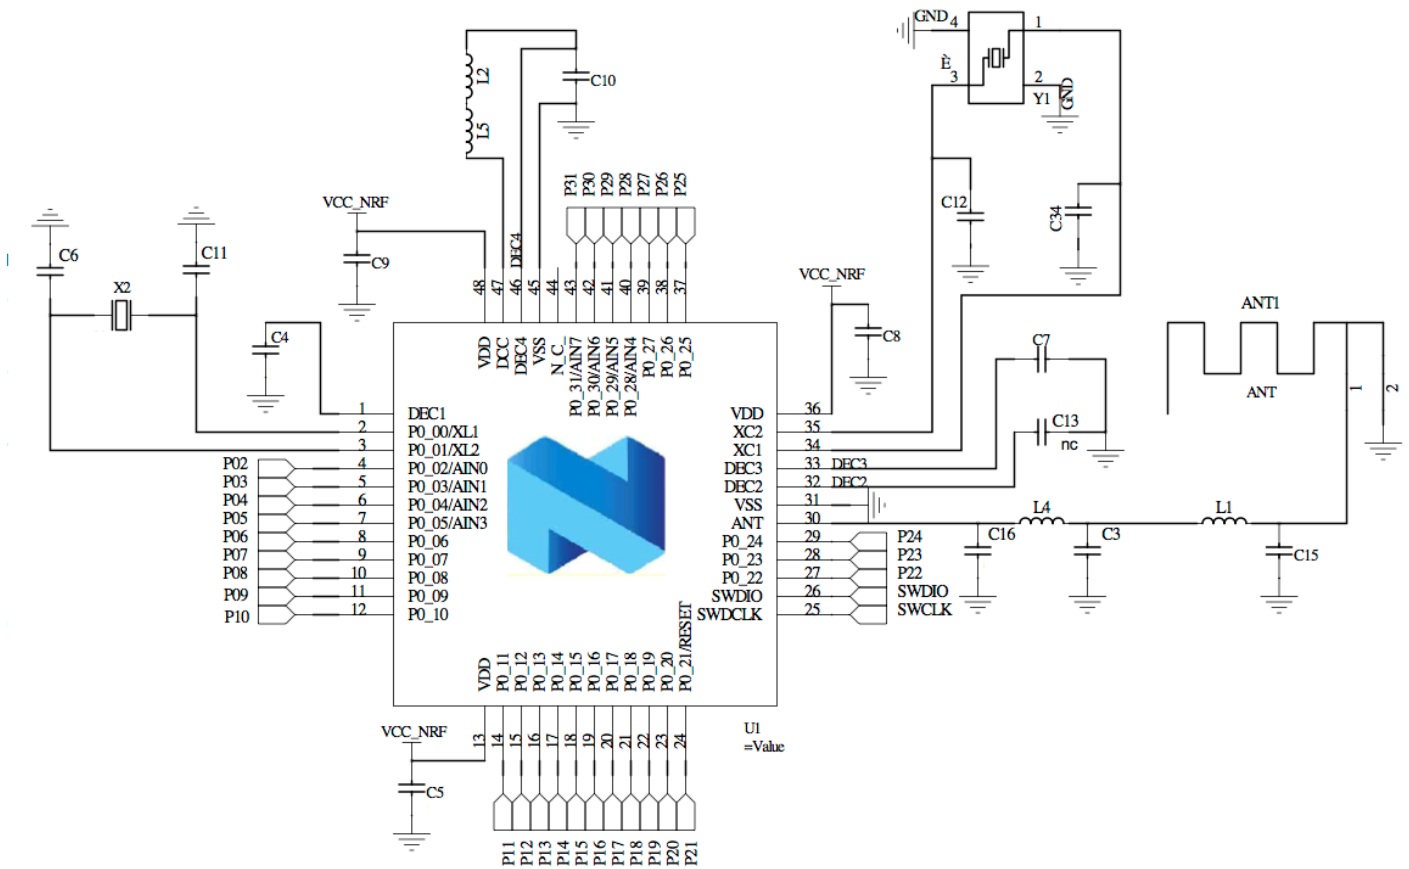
GND 4
1
È
3
2
Y1
GND
L2
L5
C10
C12
C34
C6
C11
X2
VCC_NRF
C9
DEC4
P31 P30 P29 P28 P27 P26 P25
48 47 46 45 44 43 42 41 40 39 38 37
VCC_NRF
C8
ANT1
ANT
1
2
C4
VDD DCC DEC4 VSS N_C_ P0_31/AIN7 P0_30/AIN6 P0_29/AIN5 P0_28/AIN4 P0_27 P0_26 P0_25
C7
C13
nc
1 DEC1
2 P0_00/XL1
3 P0_01/XL2
P02 4 P0_02/AIN0
P03 5 P0_03/AIN1
P04 6 P0_04/AIN2
P05 7 P0_05/AIN3
P06 8 P0_06
P07 9 P0_07
P08 10 P0_08
P09 11 P0_09
P10 12 P0_10
VDD 36
XC2 35
XC1 34
DEC3 33 DEC3
DEC2 32 DEC2
VSS 31
ANT 30
P0_24 29 P24
P0_23 28 P23
P0_22 27 P22
SWDIO 26 SWDIO
SWDCLK 25 SWCLK
L4
C16
C3
L1
C15
VDD P0_11 P0_12 P0_13 P0_14 P0_15 P0_16 P0_17 P0_18 P0_19 P0_20 P0_21/RESET
VCC_NRF
13 14 15 16 17 18 19 20 21 22 23 24
U1
=Value
C5
P11 P12 P13 P14 P15 P16 P17 P18 P19 P20 P21